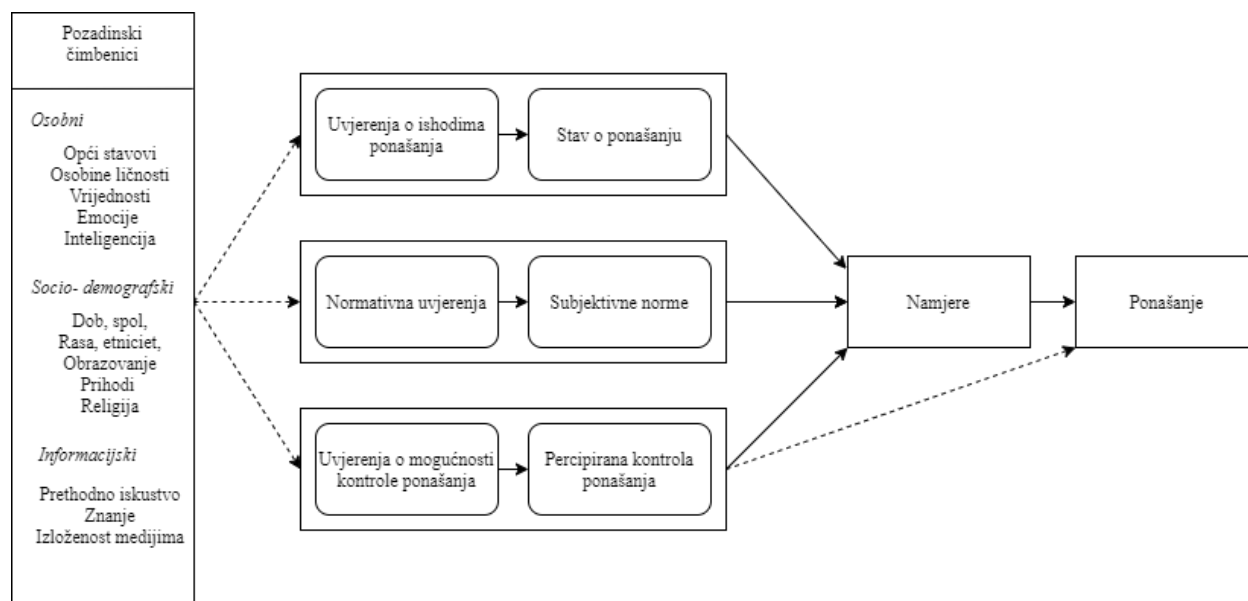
Pozadinski čimbenici

Osobni

Opći stavovi
Osobine ličnosti
Vrijednosti
Emocije
Inteligencija

Socio- demografski

Dob, spol,
Rasa, etniciet,
Obrazovanje
Prihodi
Religija

Informacijski

Prethodno iskustvo
Znanje
Izloženost medijima

Uvjerenja o ishodima ponašanja

Stav o ponašanju

Normativna uvjerenja

Subjektivne norme

Uvjerenja o mogućnosti kontrole ponašanja

Percipirana kontrola ponašanja

Namjere

Ponašanje